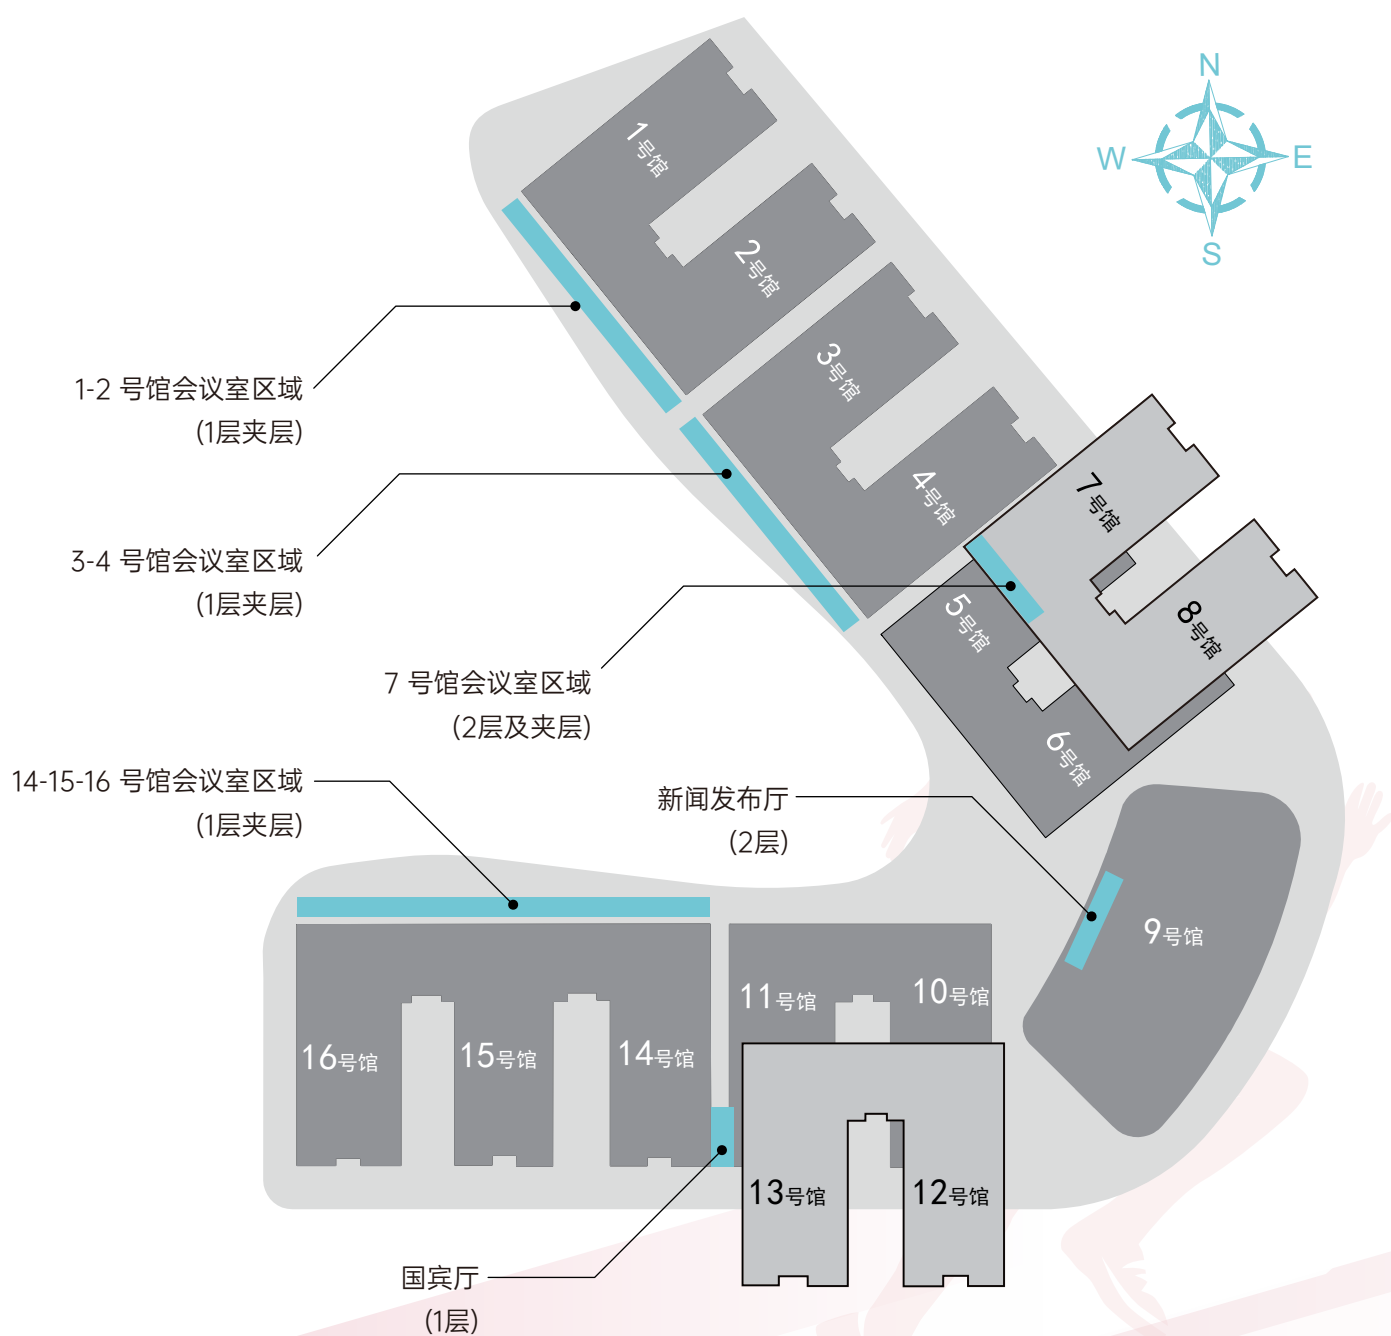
N
W
E
S

1号馆
2号馆
3号馆
4号馆
7号馆
8号馆
5号馆
6号馆

1-2 号馆会议室区域
(1层夹层)

3-4 号馆会议室区域
(1层夹层)

7 号馆会议室区域
(2层及夹层)

14-15-16 号馆会议室区域
(1层夹层)

新闻发布厅
(2层)

9号馆
11号馆
10号馆
16号馆
15号馆
14号馆
13号馆
12号馆

国宾厅
(1层)